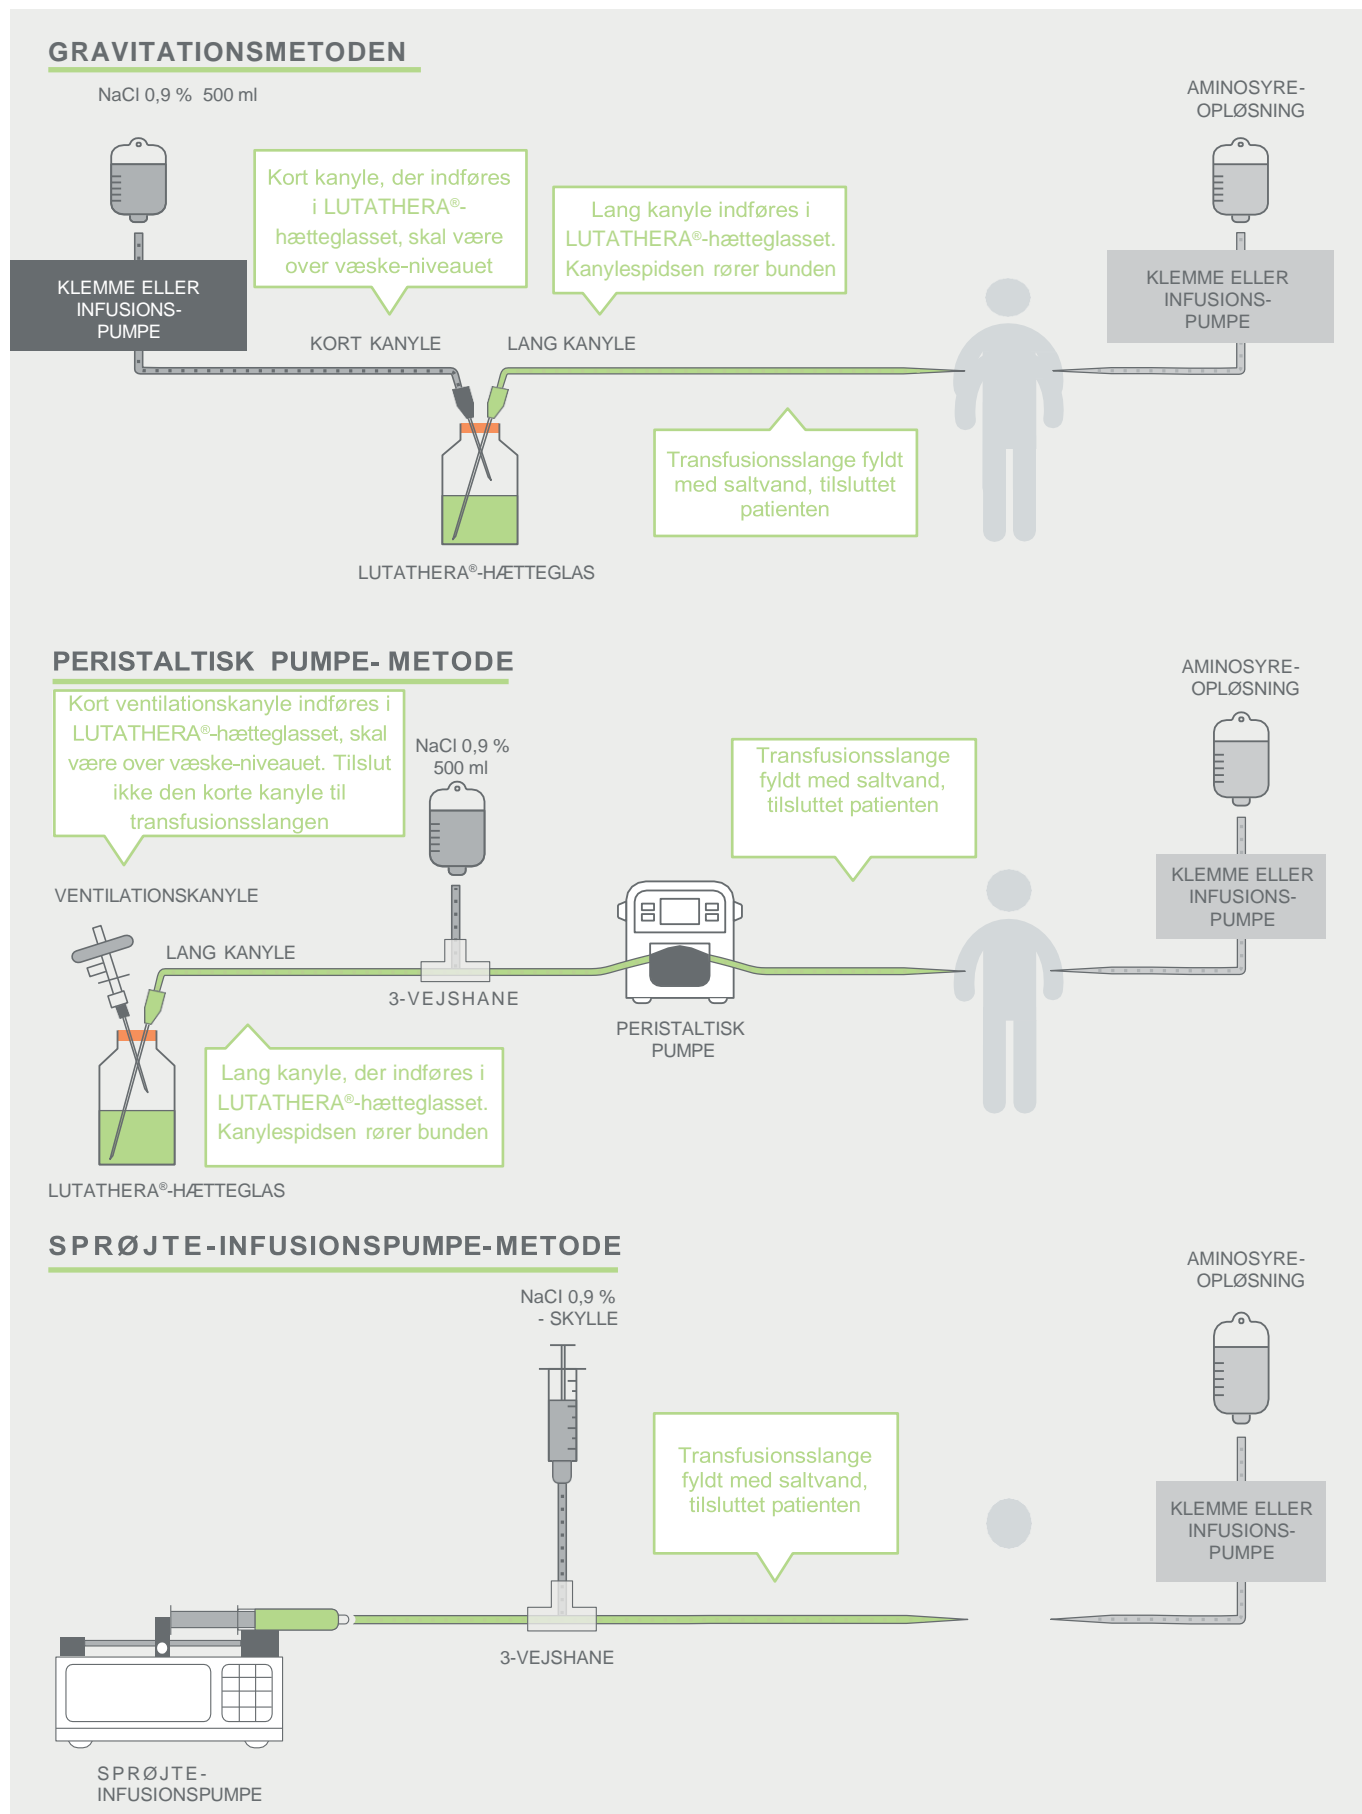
GRAVITATIONSMETODEN

NaCl 0,9 % 500 ml

AMINOSYRE-OPLØSNING

Kort kanyle, der indføres i LUTATHERA®-hætteglasset, skal være over væske-niveauet

Lang kanyle indføres i LUTATHERA®-hætteglasset. Kanylespidsen rører bunden

KLEMME ELLER INFUSIONS-PUMPE

KLEMME ELLER INFUSIONS-PUMPE

KORT KANYLE

LANG KANYLE

Transfusionsslange fyldt med saltvand, tilsluttet patienten

LUTATHERA®-HÆTTEGLAS

PERISTALTISK PUMPE- METODE

AMINOSYRE-OPLØSNING

Kort ventilationskanyle indføres i LUTATHERA®-hætteglasset, skal være over væske-niveauet. Tilslut ikke den korte kanyle til transfusionsslangen

NaCl 0,9 % 500 ml

Transfusionsslange fyldt med saltvand, tilsluttet patienten

VENTILATIONSKANYLE

KLEMME ELLER INFUSIONS-PUMPE

LANG KANYLE

3-VEJSHANE

PERISTALTISK PUMPE

Lang kanyle, der indføres i LUTATHERA®-hætteglasset. Kanylespidsen rører bunden

LUTATHERA®-HÆTTEGLAS

SPRØJTE-INFUSIONSPUMPE-METODE

AMINOSYRE-OPLØSNING

NaCl 0,9 % - SKYLLE

Transfusionsslange fyldt med saltvand, tilsluttet patienten

KLEMME ELLER INFUSIONS-PUMPE

3-VEJSHANE

SPRØJTE-INFUSIONSPUMPE